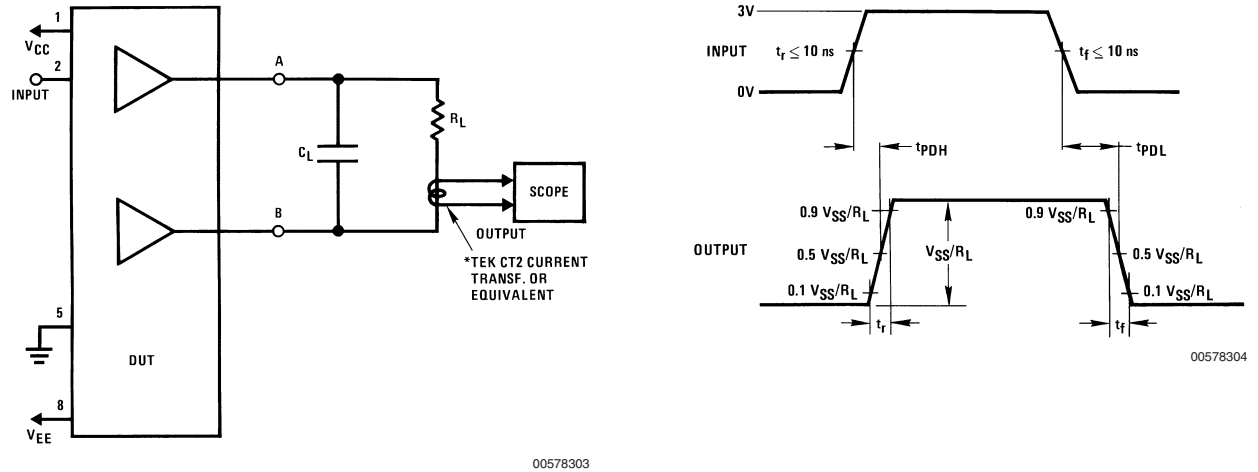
1
$V_{CC}$
2
INPUT
A
$C_L$
$R_L$
SCOPE
B
OUTPUT
*TEK CT2 CURRENT TRANSF. OR EQUIVALENT
5
DUT
8
$V_{EE}$
00578303

3V
INPUT
$t_r \leq 10$ ns
$t_f \leq 10$ ns
0V
$t_{PDH}$
$t_{PDL}$
$0.9\ V_{SS}/R_L$
$0.9\ V_{SS}/R_L$
OUTPUT
$0.5\ V_{SS}/R_L$
$V_{SS}/R_L$
$0.5\ V_{SS}/R_L$
$0.1\ V_{SS}/R_L$
$0.1\ V_{SS}/R_L$
$t_r$
$t_f$
00578304